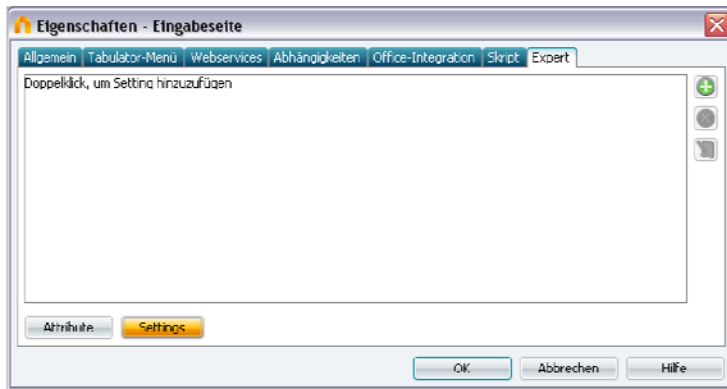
Eigenschaften - Eingabeseite

Allgemein | Tabulator-Menü | Webservices | Abhängigkeiten | Office-Integration | Skript | Expert

Doppelklick, um Setting hinzuzufügen

Attribute
Settings

OK
Abbrechen
Hilfe